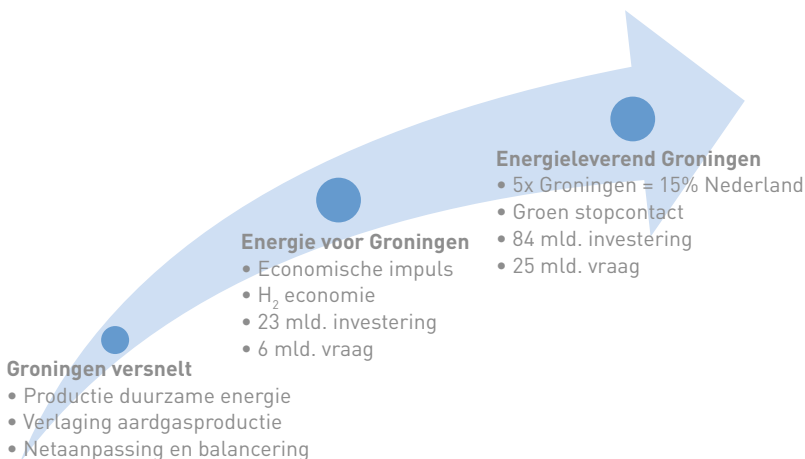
Groningen versnelt
• Productie duurzame energie
• Verlaging aardgasproductie
• Netaanpassing en balancering

Energie voor Groningen
• Economische impuls
• $H_2$ economie
• 23 mld. investering
• 6 mld. vraag

Energieleverend Groningen
• 5x Groningen = 15% Nederland
• Groen stopcontact
• 84 mld. investering
• 25 mld. vraag